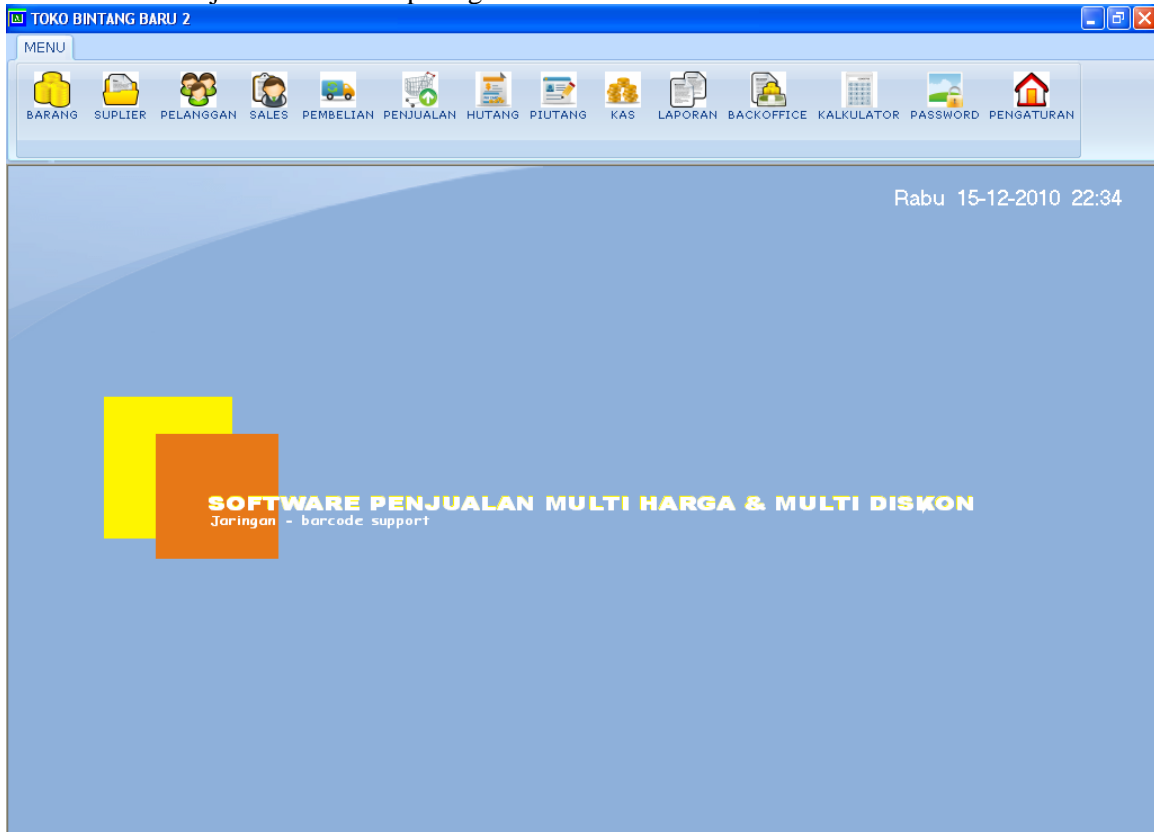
TOKO BINTANG BARU 2

MENU

BARANG SUPLIER PELANGGAN SALES PEMBELIAN PENJUALAN HUTANG PIUTANG KAS LAPORAN BACKOFFICE KALKULATOR PASSWORD PENGATURAN

Rabu 15-12-2010 22:34

SOFTWARE PENJUALAN MULTI HARGA & MULTI DISKON
Jaringan - barcode support